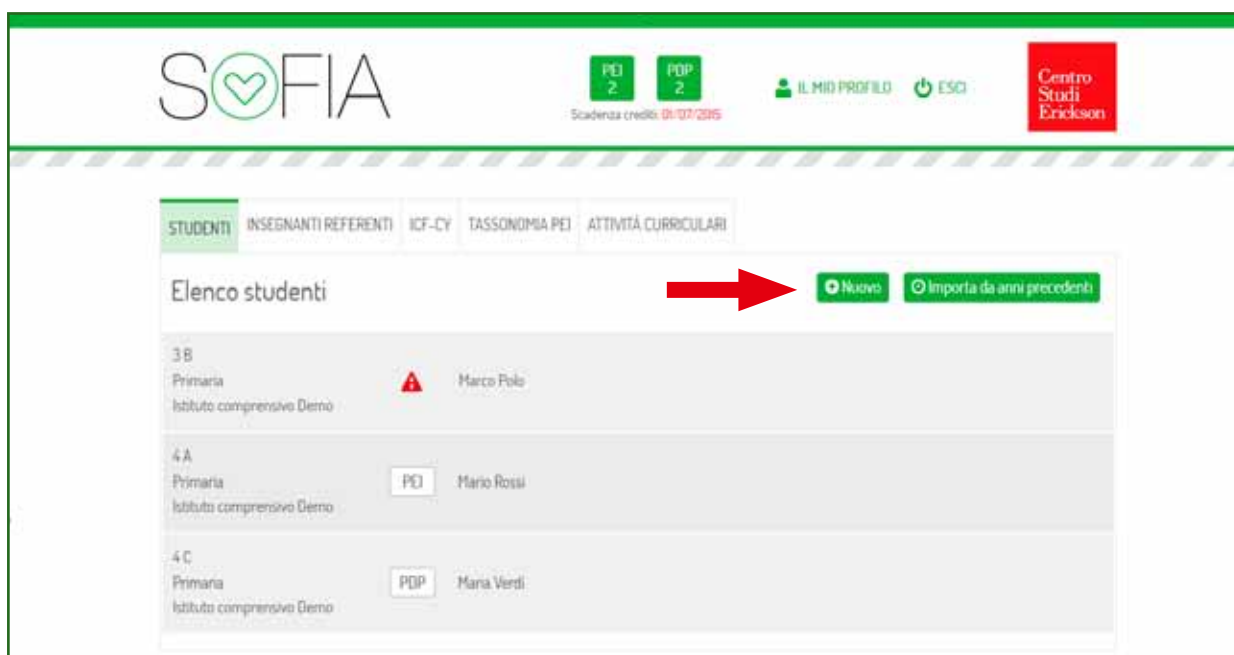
SOFIA

PEI 2

PDP 2

Scadenza crediti: 01/07/2015

IL MIO PROFILO

ESCI

Centro Studi Erickson

STUDENTI | INSEGNANTI REFERENTI | ICF-CY | TASSONOMIA PEI | ATTIVITÀ CURRICULARI

Elenco studenti

Nuovo

Importa da anni precedenti

3 B
Primaria
Istituto comprensivo Demo

Marco Polo

4 A
Primaria
Istituto comprensivo Demo

PEI

Mario Rossi

4 C
Primaria
Istituto comprensivo Demo

PDP

Maria Verdi